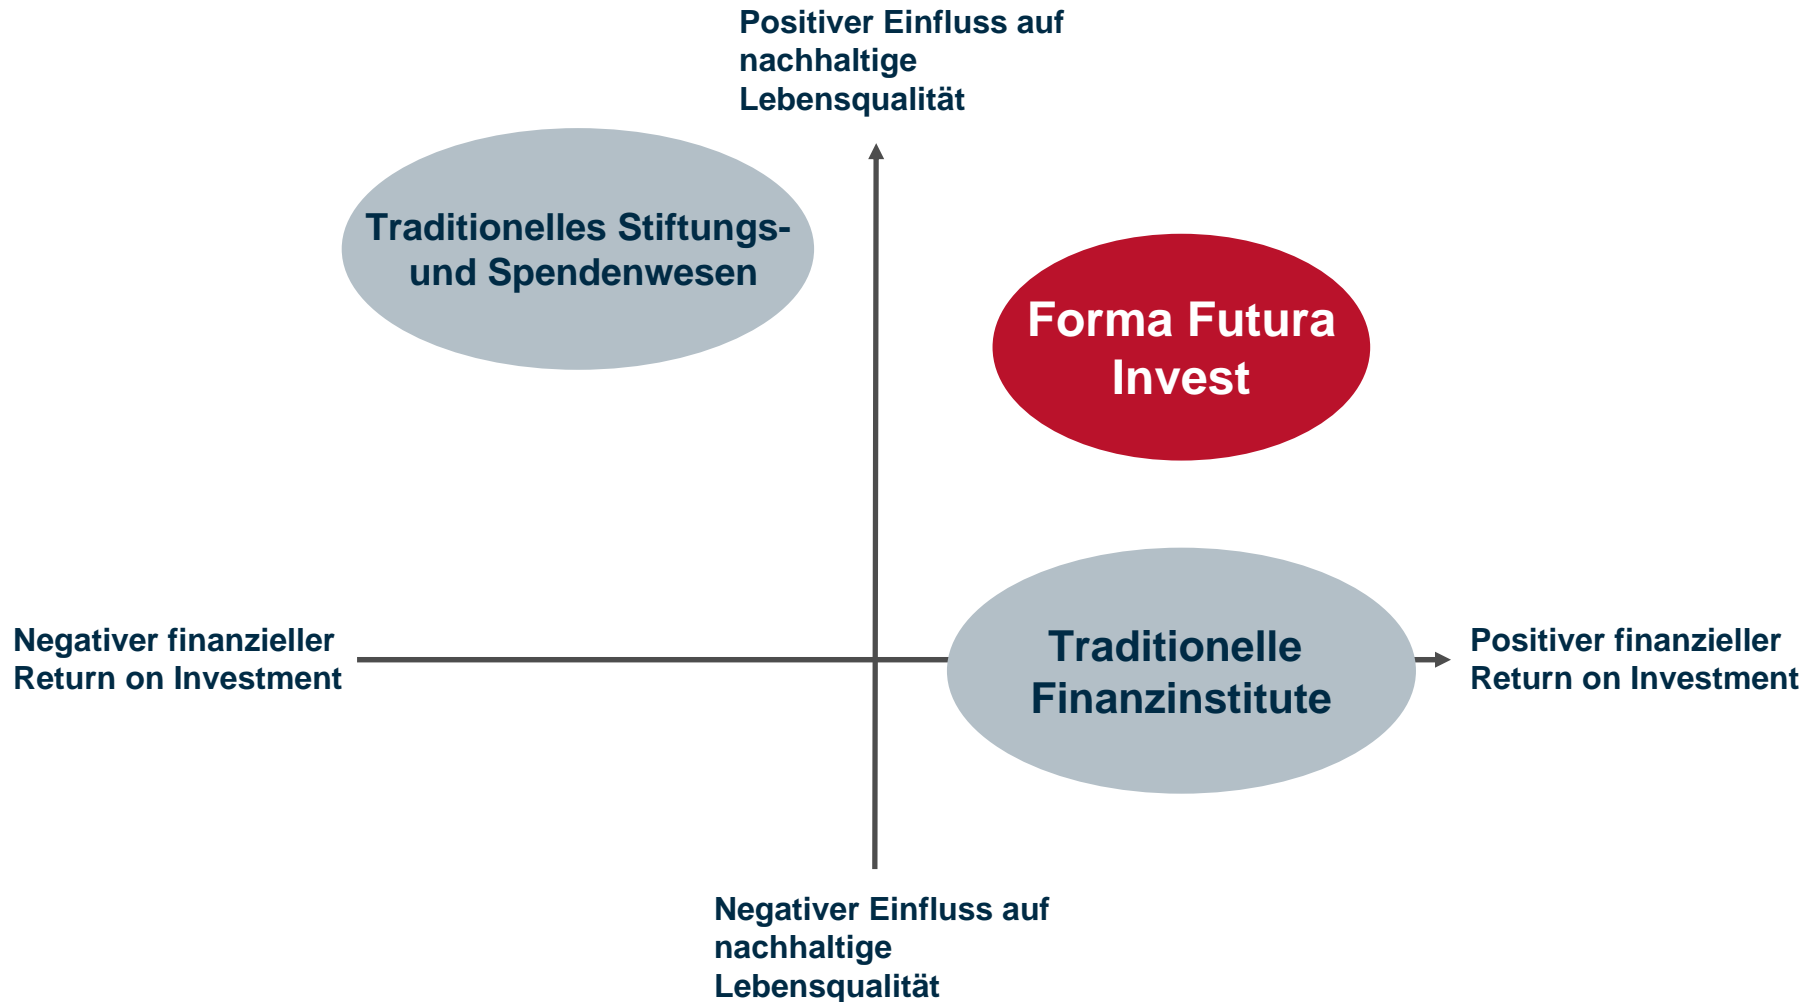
Positiver Einfluss auf nachhaltige Lebensqualität

Traditionelles Stiftungs- und Spendenwesen

Forma Futura Invest

Negativer finanzieller Return on Investment

Traditionelle Finanzinstitute

Positiver finanzieller Return on Investment

Negativer Einfluss auf nachhaltige Lebensqualität